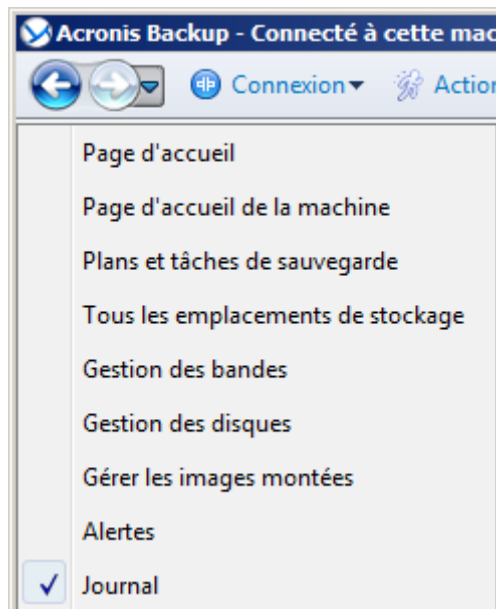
Acronis Backup - Connecté à cette mac

Connexion ▾ Actior

Page d'accueil

Page d'accueil de la machine

Plans et tâches de sauvegarde

Tous les emplacements de stockage

Gestion des bandes

Gestion des disques

Gérer les images montées

Alertes

✓ Journal